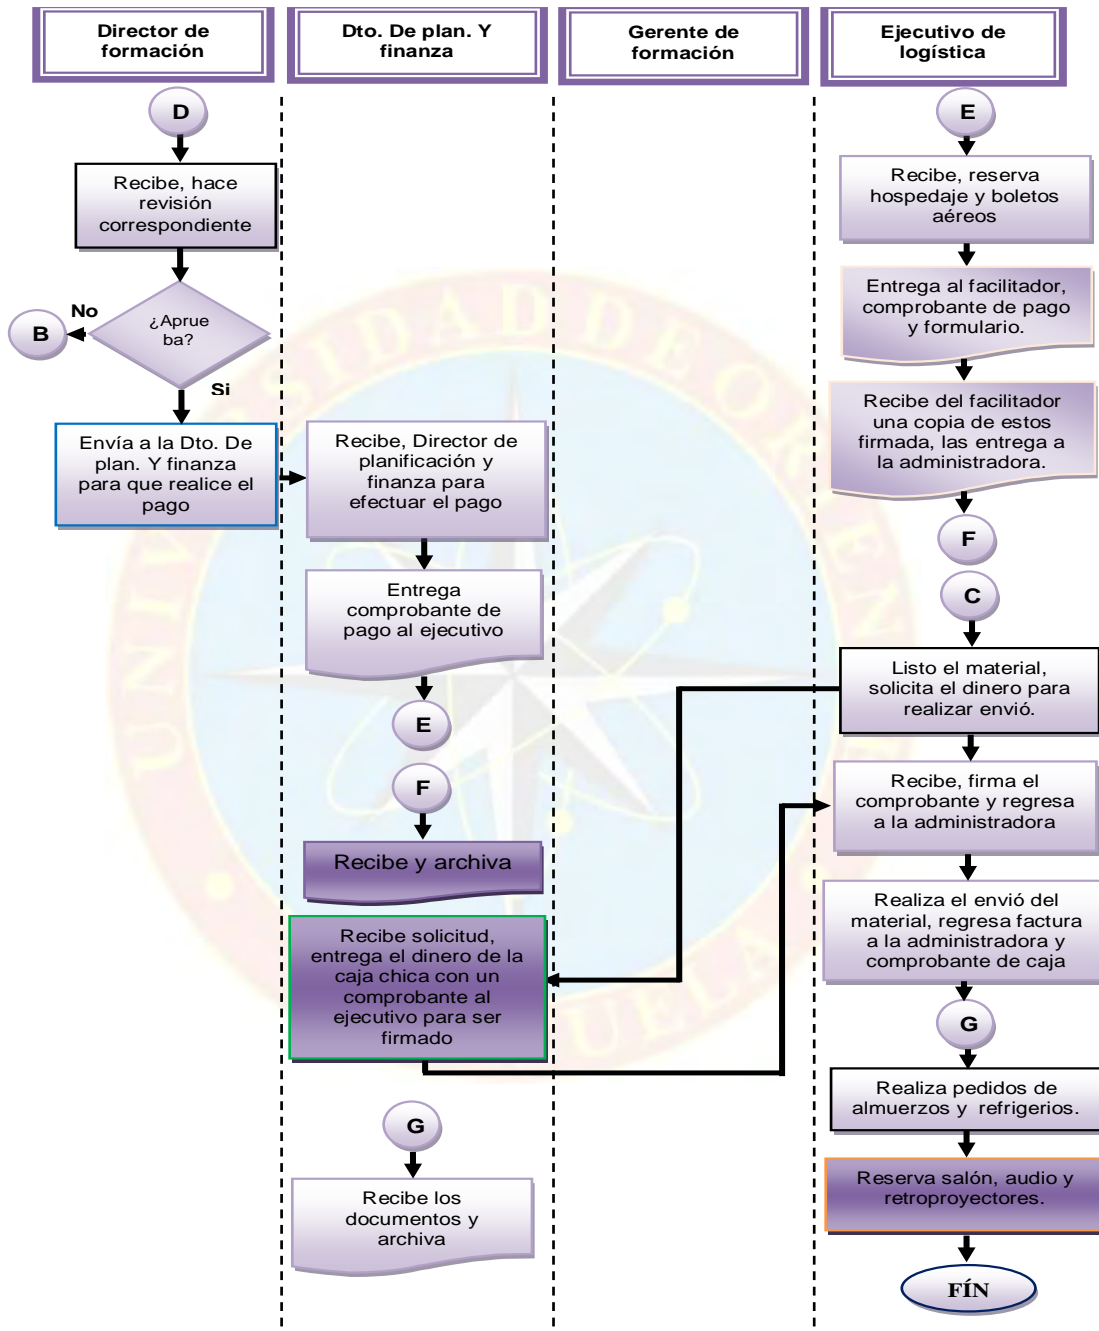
Director de formación

Dto. De plan. Y finanza

Gerente de formación

Ejecutivo de logística

D

Recibe, hace revisión correspondiente

No

B

¿Aprueba?

Si

Envía a la Dto. De plan. Y finanza para que realice el pago

Recibe, Director de planificación y finanza para efectuar el pago

Entrega comprobante de pago al ejecutivo

E

F

Recibe y archiva

Recibe solicitud, entrega el dinero de la caja chica con un comprobante al ejecutivo para ser firmado

G

Recibe los documentos y archiva

E

Recibe, reserva hospedaje y boletos aéreos

Entrega al facilitador, comprobante de pago y formulario.

Recibe del facilitador una copia de estos firmada, las entrega a la administradora.

F

C

Listo el material, solicita el dinero para realizar envió.

Recibe, firma el comprobante y regresa a la administradora

Realiza el envió del material, regresa factura a la administradora y comprobante de caja

G

Realiza pedidos de almuerzos y refrigerios.

Reserva salón, audio y retroproyectores.

FÍN